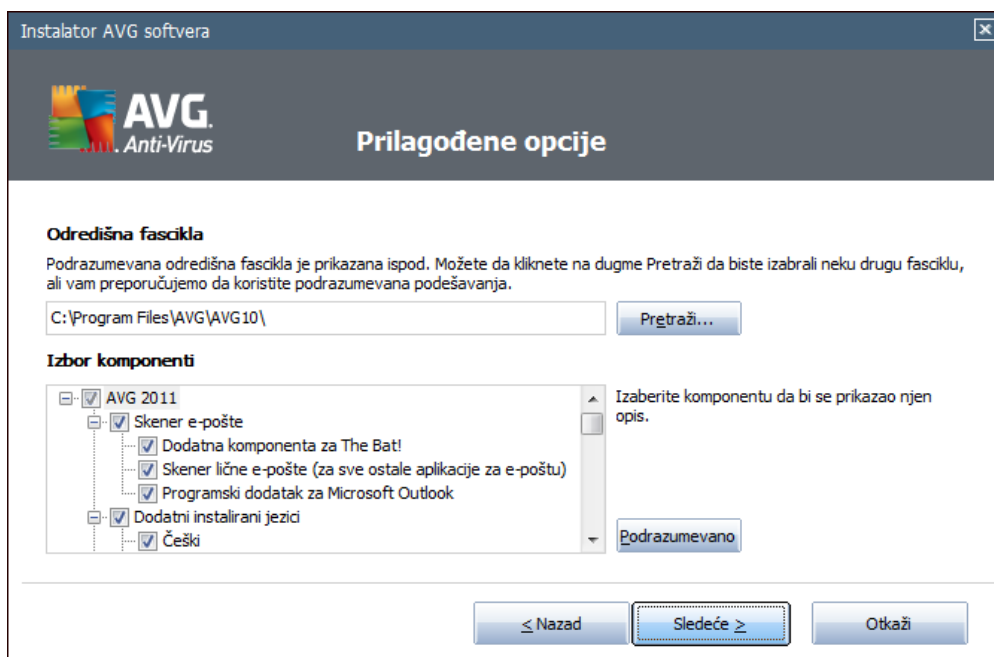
Instalator AVG softvera

AVG. Anti-Virus

Prilagođene opcije

Odredišna fascikla

Podrazumevana odredišna fascikla je prikazana ispod. Možete da kliknete na dugme Pretraži da biste izabrali neku drugu fasciklu, ali vam preporučujemo da koristite podrazumevana podešavanja.

C:\Program Files\AVG\AVG10\

Pretraži...

Izbor komponenti

AVG 2011
Skener e-pošte
Dodatna komponenta za The Bat!
Skener lične e-pošte (za sve ostale aplikacije za e-poštu)
Programski dodatak za Microsoft Outlook
Dodatni instalirani jezici
Češki

Izaberite komponentu da bi se prikazao njen opis.

Podrazumevano

< Nazad

Sledeće >

Otkaži